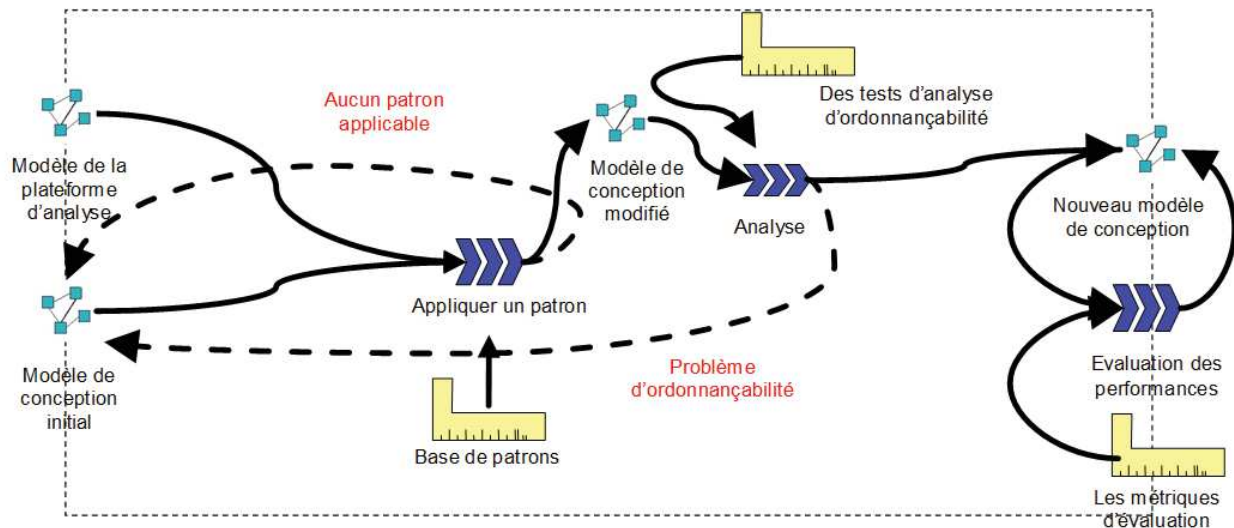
Modèle de la plateforme d'analyse

Aucun patron applicable

Modèle de conception modifié

Des tests d'analyse d'ordonnançabilité

Analyse

Nouveau modèle de conception

Modèle de conception initial

Appliquer un patron

Problème d'ordonnançabilité

Evaluation des performances

Base de patrons

Les métriques d'évaluation